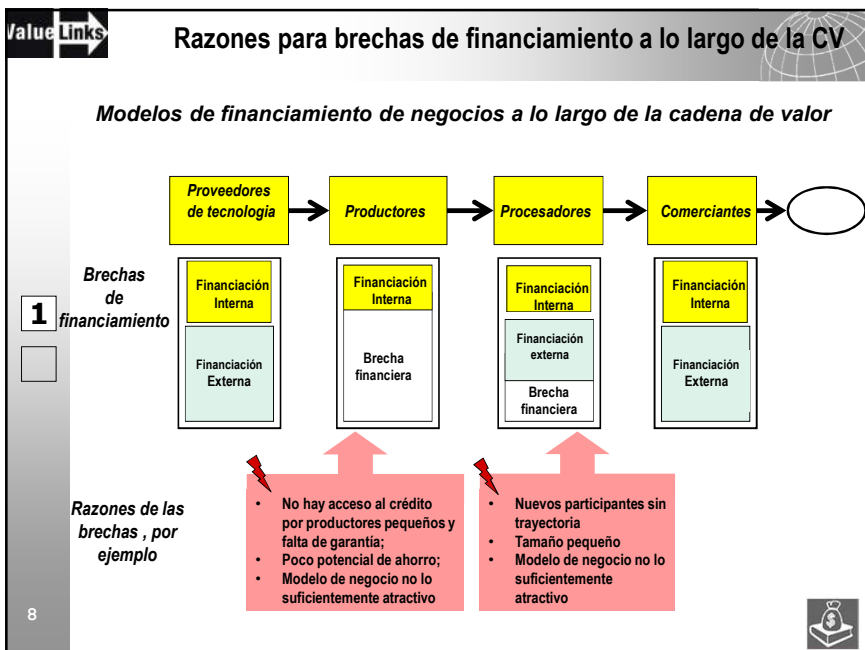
Value Links

Razones para brechas de financiamiento a lo largo de la CV

Modelos de financiamiento de negocios a lo largo de la cadena de valor

Proveedores de tecnología → Productores → Procesadores → Comerciantes →

Brechas de financiamiento

1

Financiación Interna

Financiación Externa

Financiación Interna

Brecha financiera

Financiación Interna

Financiación externa

Brecha financiera

Financiación Interna

Financiación Externa

Razones de las brechas , por ejemplo

- No hay acceso al crédito por productores pequeños y falta de garantía;
- Poco potencial de ahorro;
- Modelo de negocio no lo suficientemente atractivo

- Nuevos participantes sin trayectoria
- Tamaño pequeño
- Modelo de negocio no lo suficientemente atractivo

8